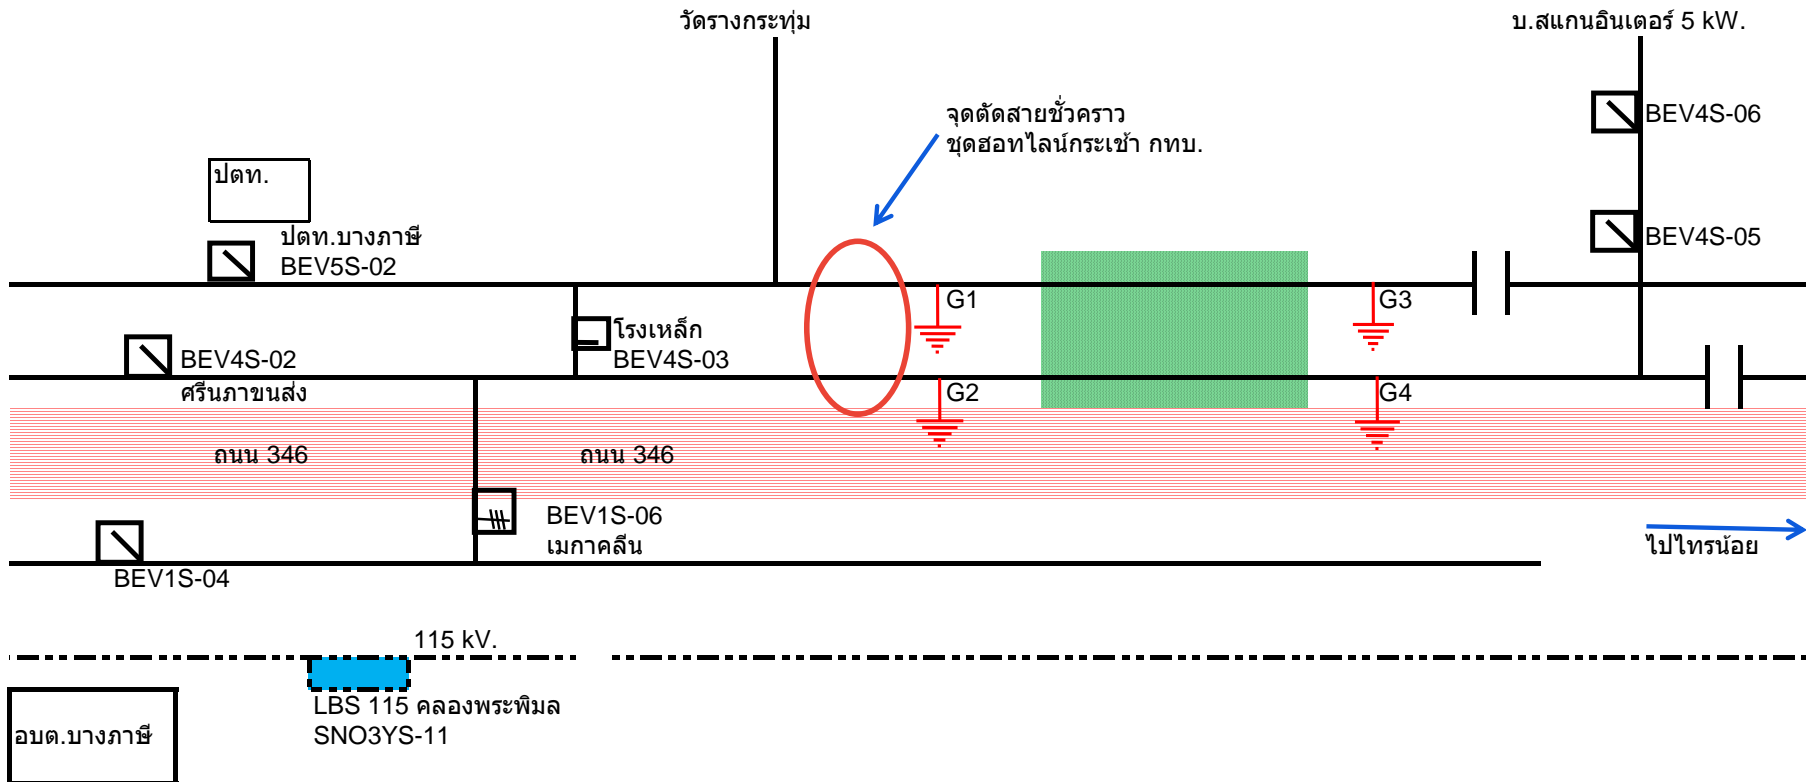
วัดรางกระทุ่ม

บ.สแกนอินเตอร์ 5 kW.

จุดตัดสายชั่วคราว
ชุดฮอทไลน์กระเช้า กทบ.

BEV4S-06

ปตท.

BEV4S-05

ปตท.บางภาษี
BEV5S-02

G1

G3

โรงเหล็ก
BEV4S-03

BEV4S-02
ศรีนภาขนส่ง

G2

G4

ถนน 346

ถนน 346

BEV1S-06
เมกาคลีน

ไปไทรน้อย

BEV1S-04

115 kV.

LBS 115 คลองพระพิมล
SNO3YS-11

อบต.บางภาษี